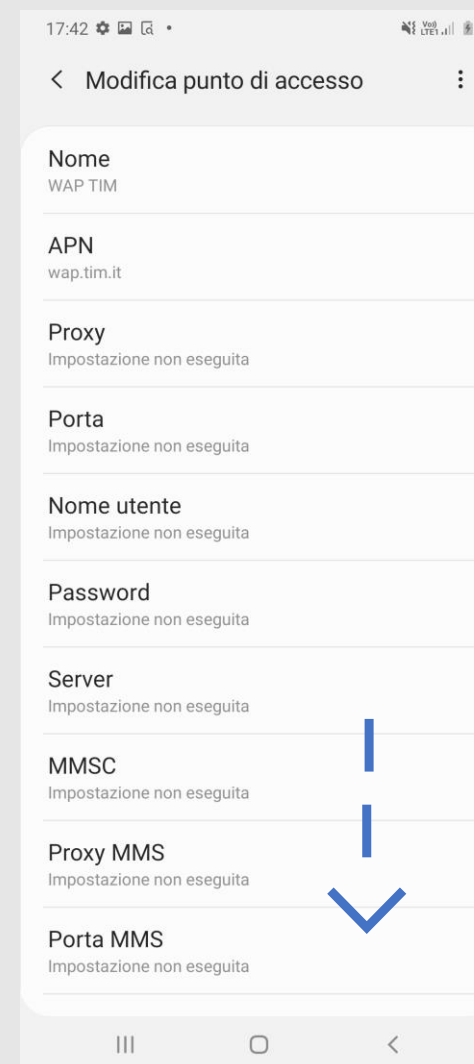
17:42

Modifica punto di accesso

Nome
WAP TIM

APN
wap.tim.it

Proxy
Impostazione non eseguita

Porta
Impostazione non eseguita

Nome utente
Impostazione non eseguita

Password
Impostazione non eseguita

Server
Impostazione non eseguita

MMSC
Impostazione non eseguita

Proxy MMS
Impostazione non eseguita

Porta MMS
Impostazione non eseguita